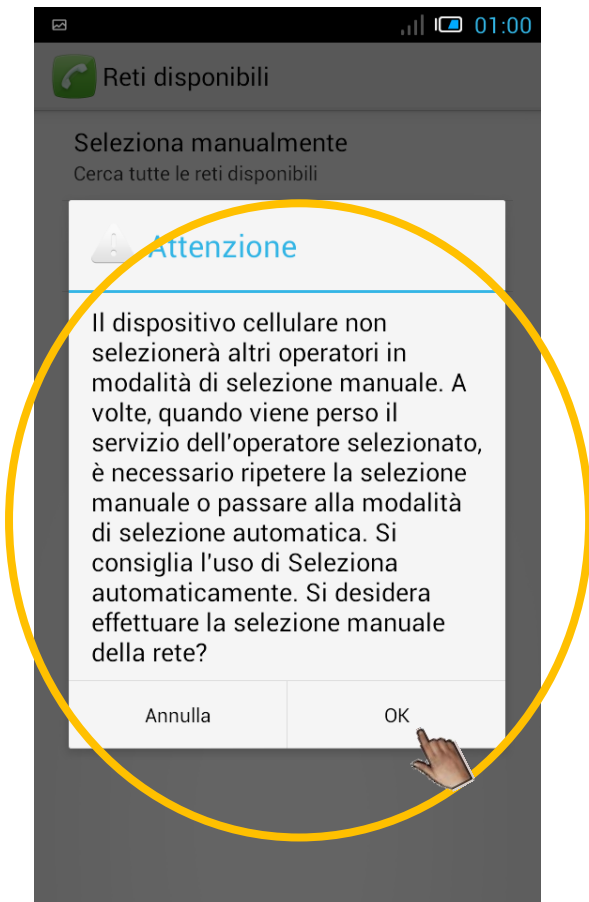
01:00

Reti disponibili

Seleziona manualmente
Cerca tutte le reti disponibili

Attenzione

Il dispositivo cellulare non selezionerà altri operatori in modalità di selezione manuale. A volte, quando viene perso il servizio dell'operatore selezionato, è necessario ripetere la selezione manuale o passare alla modalità di selezione automatica. Si consiglia l'uso di Seleziona automaticamente. Si desidera effettuare la selezione manuale della rete?

Annulla
OK